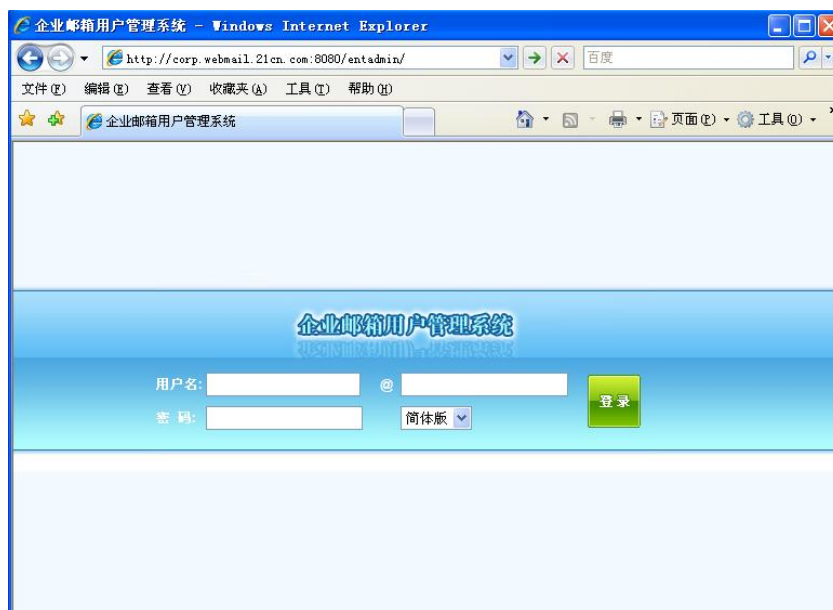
企业邮箱用户管理系统 - Windows Internet Explorer

http://corp.webmail.21cn.com:8080/entadmin/

百度

文件(F) 编辑(E) 查看(V) 收藏夹(A) 工具(T) 帮助(H)

企业邮箱用户管理系统

页面(P) 工具(O)

企业邮箱用户管理系统

用户名: @

密 码: 简体版

登录